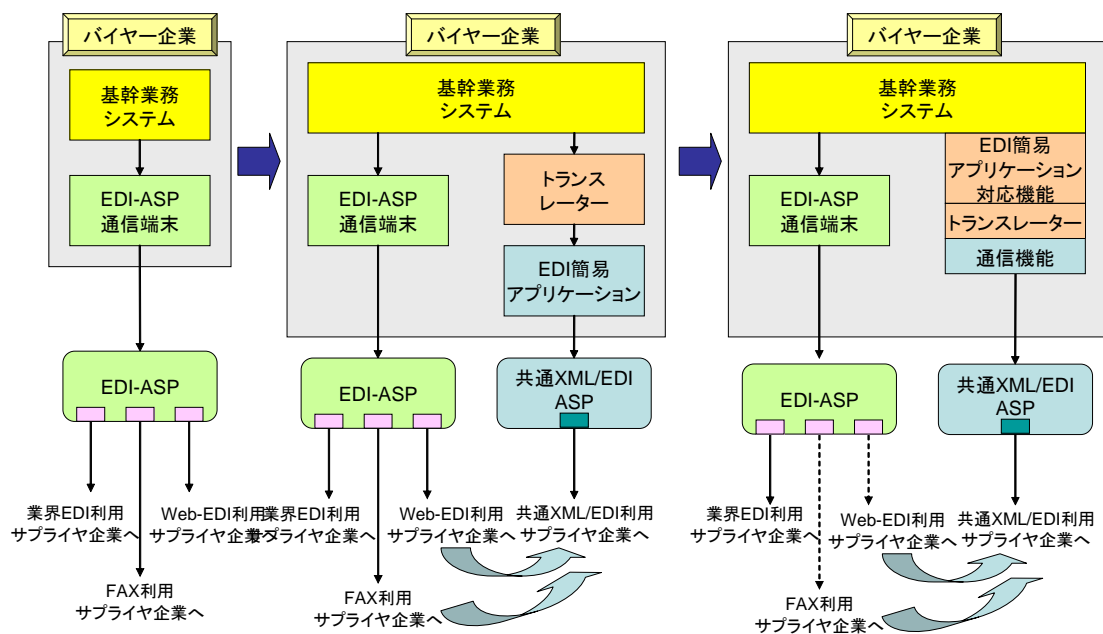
バイヤー企業

基幹業務システム

EDI-ASP通信端末

EDI-ASP

業界EDI利用サプライヤ企業へ

Web-EDI利用サプライヤ企業へ

FAX利用サプライヤ企業へ

バイヤー企業

基幹業務システム

EDI-ASP通信端末

トランスレーター

EDI簡易アプリケーション

EDI-ASP

共通XML/EDI ASP

業界EDI利用サプライヤ企業へ

Web-EDI利用サプライヤ企業へ

共通XML/EDI利用サプライヤ企業へ

FAX利用サプライヤ企業へ

バイヤー企業

基幹業務システム

EDI簡易アプリケーション対応機能

トランスレーター

通信機能

EDI-ASP通信端末

EDI-ASP

共通XML/EDI ASP

業界EDI利用サプライヤ企業へ

Web-EDI利用サプライヤ企業へ

共通XML/EDI利用サプライヤ企業へ

FAX利用サプライヤ企業へ